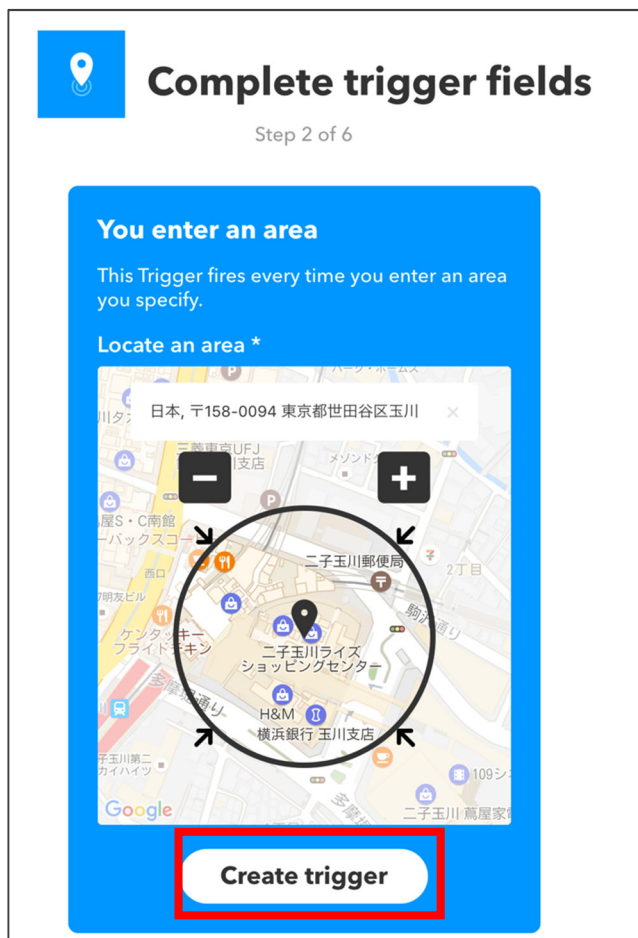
Complete trigger fields

Step 2 of 6

You enter an area

This Trigger fires every time you enter an area you specify.

Locate an area *

日本, 〒158-0094 東京都世田谷区玉川

−

+

二子玉川郵便局

二子玉川ライズ ショッピングセンター

H&M

横浜銀行 玉川支店

ケンタッキー フライドチキン

多摩川通り

2丁目

二子玉川 蔦屋家電

Google

Create trigger